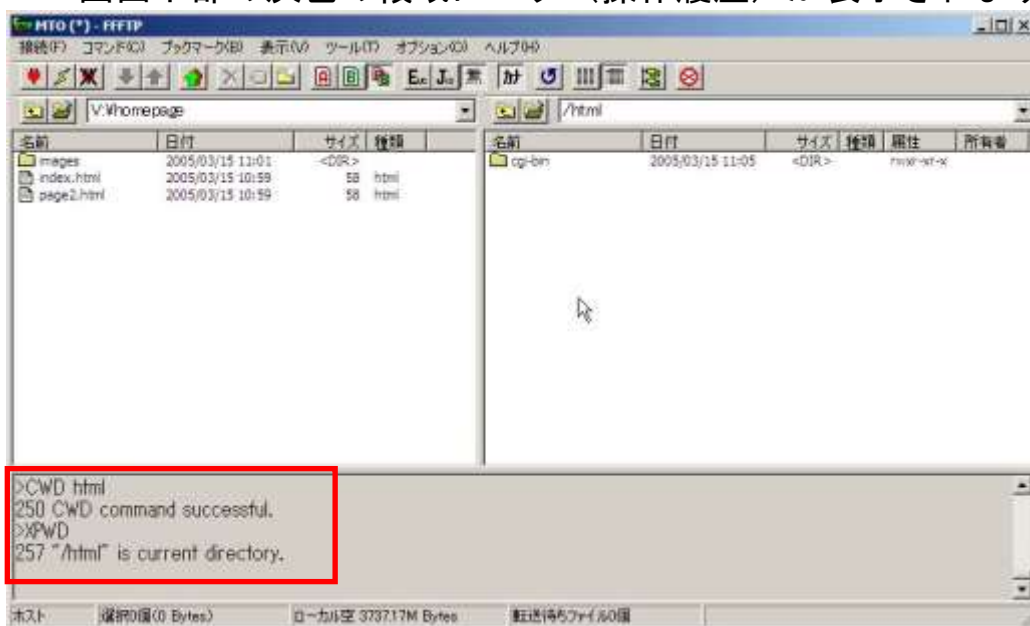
画面下部の灰色の枠枠にログ（操作履歴）が表示されます

MTO (*) - FFFTP

接続(F) コマンド(C) ブックマーク(B) 表示(V) ツール(T) オプション(O) ヘルプ(H)

V:¥homepage

/html

| 名前 | 日付 | サイズ | 種類 |
|---|---|---|---|
| images | 2005/03/15 11:01 | <DIR> | |
| index.html | 2005/03/15 10:59 | 58 | html |
| page2.html | 2005/03/15 10:59 | 58 | html |

| 名前 | 日付 | サイズ | 種類 | 属性 | 所有者 |
|---|---|---|---|---|---|
| cgi-bin | 2005/03/15 11:05 | <DIR> | | rwxr-xr-x | |

>CWD html
250 CWD command successful.
>XPWD
257 "/html" is current directory.

ホスト 選択0個(0 Bytes) ローカル空 3737.17M Bytes 転送待ちファイル0個